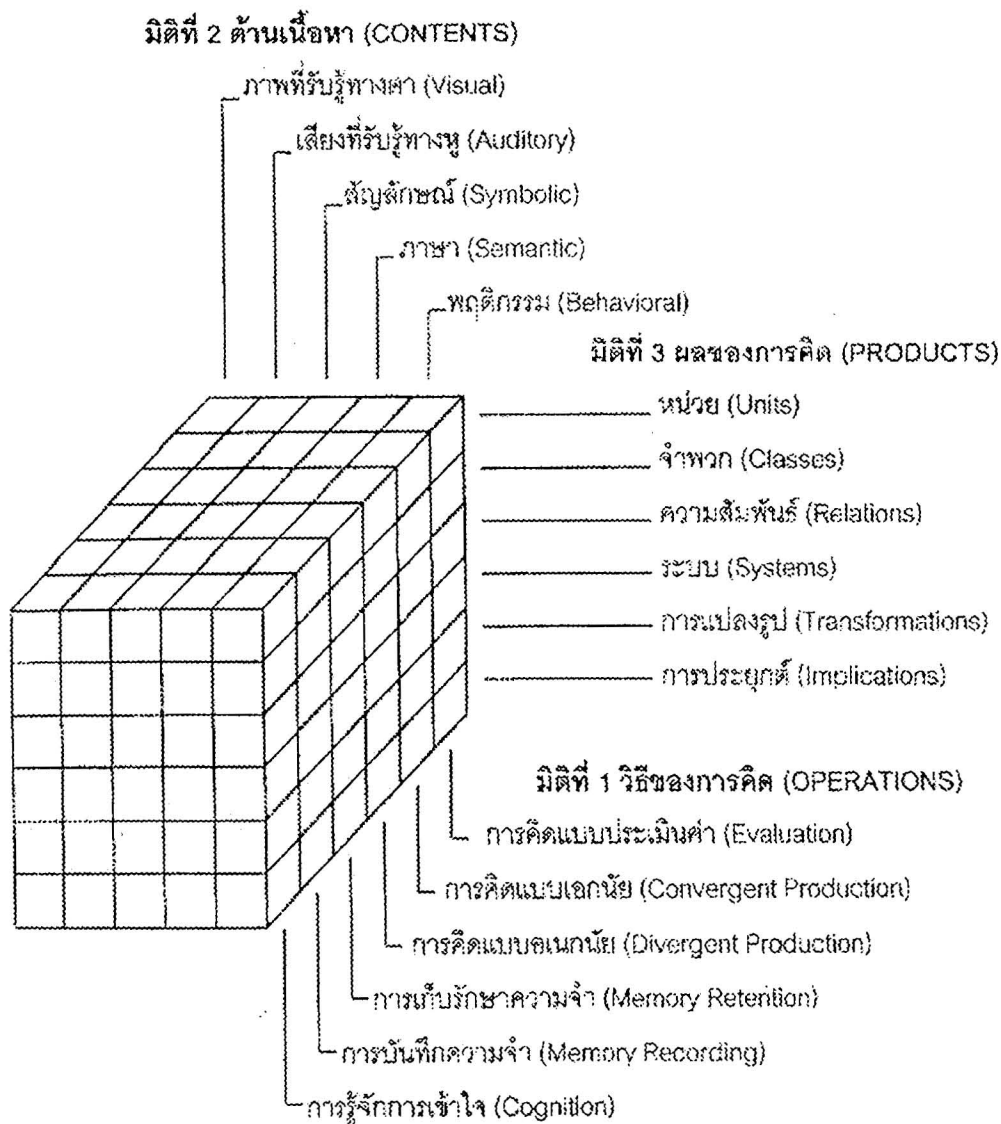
มิติที่ 2 ด้านเนื้อหา (CONTENTS)

ภาพที่รับรู้ทางตา (Visual)

เสียงที่รับรู้ทางหู (Auditory)

สัญลักษณ์ (Symbolic)

ภาษา (Semantic)

พฤติกรรม (Behavioral)

มิติที่ 3 ผลของการคิด (PRODUCTS)

หน่วย (Units)

จำพวก (Classes)

ความสัมพันธ์ (Relations)

ระบบ (Systems)

การแปลงรูป (Transformations)

การประยุกต์ (Implications)

มิติที่ 1 วิธีของการคิด (OPERATIONS)

การคิดแบบประเมินค่า (Evaluation)

การคิดแบบเอกนัย (Convergent Production)

การคิดแบบอเนกนัย (Divergent Production)

การเก็บรักษาความจำ (Memory Retention)

การบันทึกความจำ (Memory Recording)

การรู้จักการเข้าใจ (Cognition)